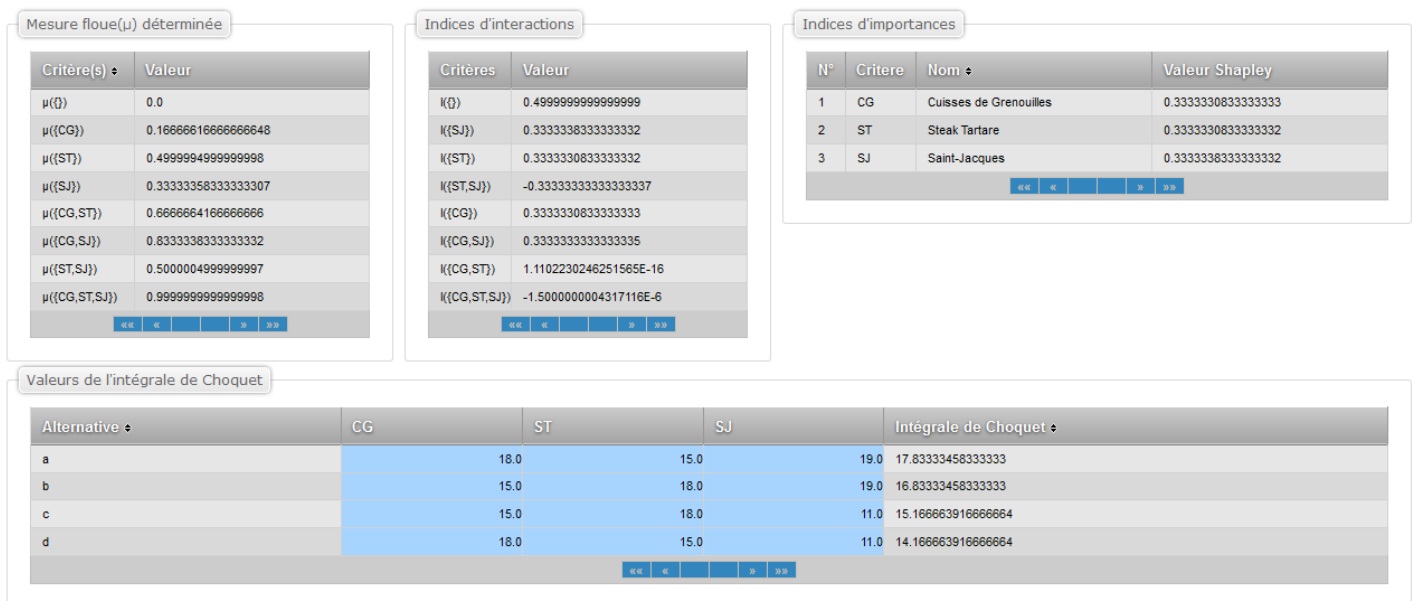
Mesure floue(μ) déterminée

| Critère(s) | Valeur |
|---|---|
| μ({}) | 0.0 |
| μ({CG}) | 0.16666616666666648 |
| μ({ST}) | 0.4999994999999998 |
| μ({SJ}) | 0.33333358333333307 |
| μ({CG,ST}) | 0.6666664166666666 |
| μ({CG,SJ}) | 0.8333338333333332 |
| μ({ST,SJ}) | 0.5000004999999997 |
| μ({CG,ST,SJ}) | 0.9999999999999998 |

«« « » »»

Indices d'interactions

| Critères | Valeur |
|---|---|
| I({}) | 0.4999999999999999 |
| I({SJ}) | 0.3333338333333332 |
| I({ST}) | 0.3333330833333332 |
| I({ST,SJ}) | -0.33333333333333337 |
| I({CG}) | 0.3333330833333333 |
| I({CG,SJ}) | 0.3333333333333335 |
| I({CG,ST}) | 1.1102230246251565E-16 |
| I({CG,ST,SJ}) | -1.5000000004317116E-6 |

«« « » »»

Indices d'importances

| N° | Critere | Nom | Valeur Shapley |
|---|---|---|---|
| 1 | CG | Cuisses de Grenouilles | 0.3333330833333333 |
| 2 | ST | Steak Tartare | 0.3333330833333332 |
| 3 | SJ | Saint-Jacques | 0.3333338333333332 |

«« « » »»

Valeurs de l'intégrale de Choquet

| Alternative | CG | ST | SJ | Intégrale de Choquet |
|---|---|---|---|---|
| a | 18.0 | 15.0 | 19.0 | 17.83333458333333 |
| b | 15.0 | 18.0 | 19.0 | 16.83333458333333 |
| c | 15.0 | 18.0 | 11.0 | 15.166663916666664 |
| d | 18.0 | 15.0 | 11.0 | 14.166663916666664 |

«« « » »»